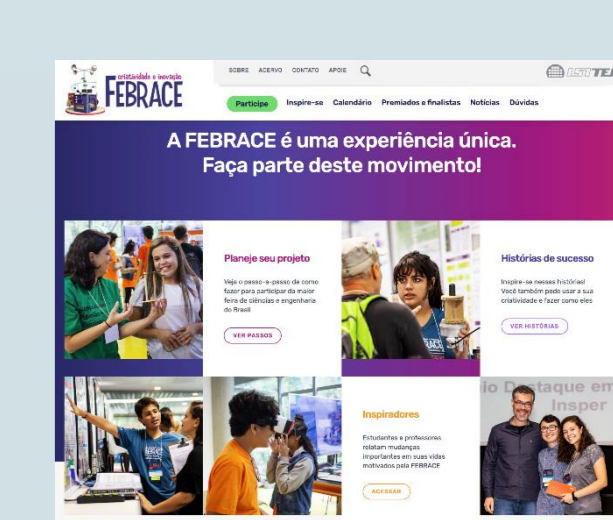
criatividade e inovação
FEBRACE

SOBRE ACERVO CONTATO APOIE

LSI TEC

Participe Inspire-se Calendário Premiados e finalistas Notícias Dúvidas

A FEBRACE é uma experiência única. Faça parte deste movimento!

Planeje seu projeto

Veja o passo-a-passo de como fazer para participar da maior feira de ciências e engenharia do Brasil

VER PASSOS

Histórias de sucesso

Inspire-se nessas histórias! Você também pode usar a sua criatividade e fazer como eles

VER HISTÓRIAS

Inspiradores

Estudantes e professores relatam mudanças importantes em suas vidas motivados pela FEBRACE

ACESSAR

io Destaque em
Insper